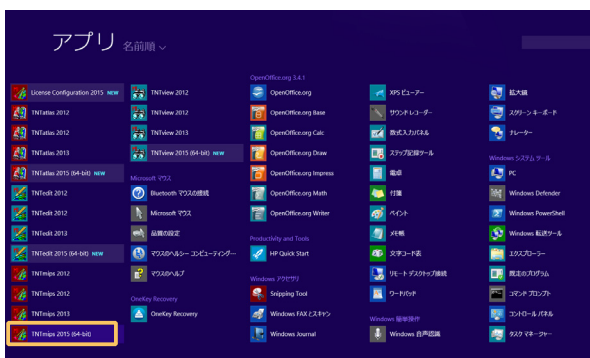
アプリ 名前順

License Configuration 2015 NEW
TNTatlas 2012
TNTatlas 2012
TNTatlas 2013
TNTatlas 2015 (64-bit) NEW
TNTedit 2012
TNTedit 2012
TNTedit 2013
TNTedit 2015 (64-bit) NEW
TNTmips 2012
TNTmips 2012
TNTmips 2013
TNTmips 2015 (64-bit)

TNTview 2012
TNTview 2012
TNTview 2013
TNTview 2015 (64-bit) NEW
Microsoft マウス
Bluetooth マウスの接続
Microsoft マウス
品質の設定
マウスのヘルシー コンピューティング
マウスのヘルプ
OneKey Recovery
OneKey Recovery

OpenOffice.org 3.4.1
OpenOffice.org
OpenOffice.org Base
OpenOffice.org Calc
OpenOffice.org Draw
OpenOffice.org Impress
OpenOffice.org Math
OpenOffice.org Writer
Productivity and Tools
HP Quick Start
Windows アクセサリ
Snipping Tool
Windows FAX とスキャン
Windows Journal

XPS ビューアー
サウンド レコーダー
数式入力パネル
ステップ記録ツール
電卓
付箋
ペイント
メモ帳
文字コード表
リモート デスクトップ接続
ワードパッド
Windows 簡単操作
Windows 音声認識

拡大鏡
スクリーン キーボード
ナレーター
Windows システム ツール
PC
Windows Defender
Windows PowerShell
Windows 転送ツール
エクスプローラー
既定のプログラム
コマンド プロンプト
コントロール パネル
タスク マネージャー